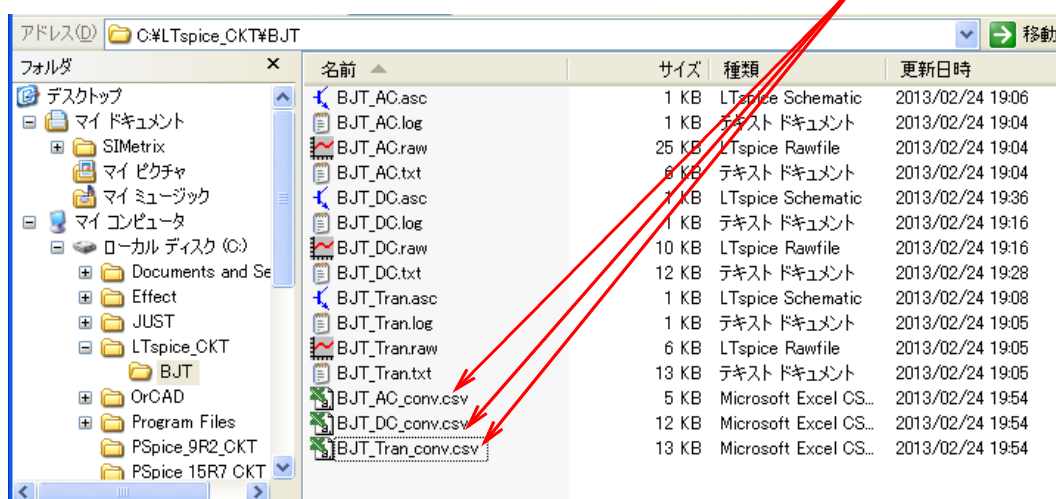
アドレス(D) C:¥LTspice_CKT¥BJT 移動

フォルダ ×

デスクトップ
マイ ドキュメント
SIMetrix
マイ ピクチャ
マイ ミュージック
マイ コンピュータ
ローカル ディスク (C:)
Documents and Se
Effect
JUST
LTspice_CKT
BJT
OrCAD
Program Files
PSpice_9R2_CKT
PSpice 15R7 CKT

| 名前 | サイズ | 種類 | 更新日時 |
|---|---|---|---|
| BJT_AC.asc | 1 KB | LTspice Schematic | 2013/02/24 19:06 |
| BJT_AC.log | 1 KB | テキスト ドキュメント | 2013/02/24 19:04 |
| BJT_AC.raw | 25 KB | LTspice Rawfile | 2013/02/24 19:04 |
| BJT_AC.txt | 6 KB | テキスト ドキュメント | 2013/02/24 19:04 |
| BJT_DC.asc | 1 KB | LTspice Schematic | 2013/02/24 19:36 |
| BJT_DC.log | 1 KB | テキスト ドキュメント | 2013/02/24 19:16 |
| BJT_DC.raw | 10 KB | LTspice Rawfile | 2013/02/24 19:16 |
| BJT_DC.txt | 12 KB | テキスト ドキュメント | 2013/02/24 19:28 |
| BJT_Tran.asc | 1 KB | LTspice Schematic | 2013/02/24 19:08 |
| BJT_Tran.log | 1 KB | テキスト ドキュメント | 2013/02/24 19:05 |
| BJT_Tran.raw | 6 KB | LTspice Rawfile | 2013/02/24 19:05 |
| BJT_Tran.txt | 13 KB | テキスト ドキュメント | 2013/02/24 19:05 |
| BJT_AC_conv.csv | 5 KB | Microsoft Excel CS... | 2013/02/24 19:54 |
| BJT_DC_conv.csv | 12 KB | Microsoft Excel CS... | 2013/02/24 19:54 |
| BJT_Tran_conv.csv | 13 KB | Microsoft Excel CS... | 2013/02/24 19:54 |